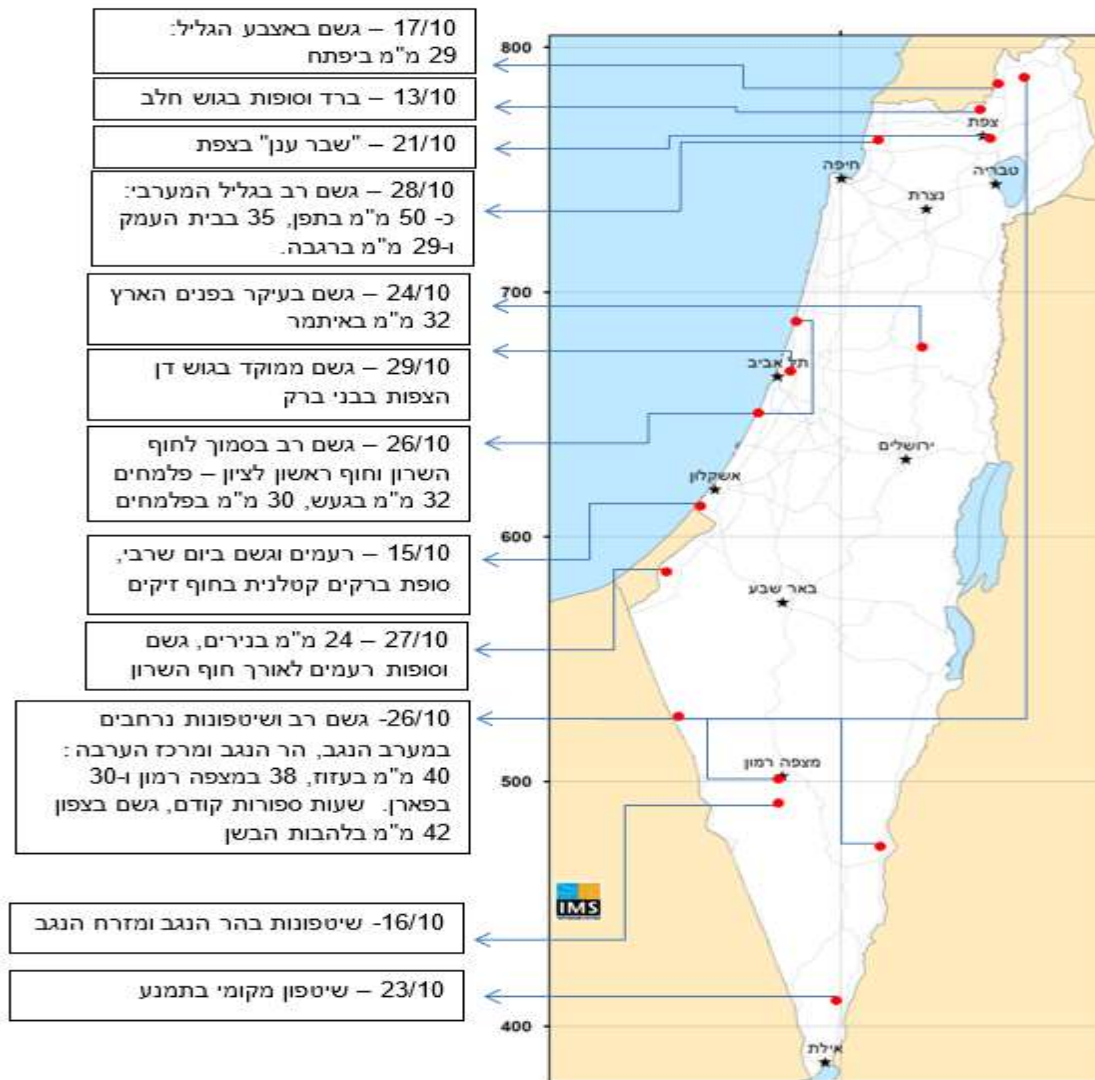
17/10 – גשם באצבע הגליל: 29 מ"מ ביפתח

13/10 – ברד וסופות בגוש חלב

21/10 – "שבר ענן" בצפת

28/10 – גשם רב בגליל המערבי: כ- 50 מ"מ בתפן, 35 בבית העמק ו-29 מ"מ ברגבה.

24/10 – גשם בעיקר בפנים הארץ 32 מ"מ באיתמר

29/10 – גשם ממוקד בגוש דן הצפות בבני ברק

26/10 – גשם רב בסמוך לחוף השרון וחוף ראשון לציון – פלמחים 32 מ"מ בגעש, 30 מ"מ בפלמחים

15/10 – רעמים וגשם ביום שרבי, סופת ברקים קטלנית בחוף זיקים

27/10 – 24 מ"מ בנירים, גשם וסופות רעמים לאורך חוף השרון

26/10- גשם רב ושיטפונות נרחבים במערב הנגב, הר הנגב ומרכז הערבה : 40 מ"מ בעזוז, 38 במצפה רמון ו-30 בפארן. שעות ספורות קודם, גשם בצפון 42 מ"מ בלהבות הבשן

16/10- שיטפונות בהר הנגב ומזרח הנגב

23/10 – שיטפון מקומי בתמנע

800
700
600
500
400

צפת
חיפה
טבריה
נצרת
תל אביב
ירושלים
אשקלון
באר שבע
מצפה רמון
אילת

IMS